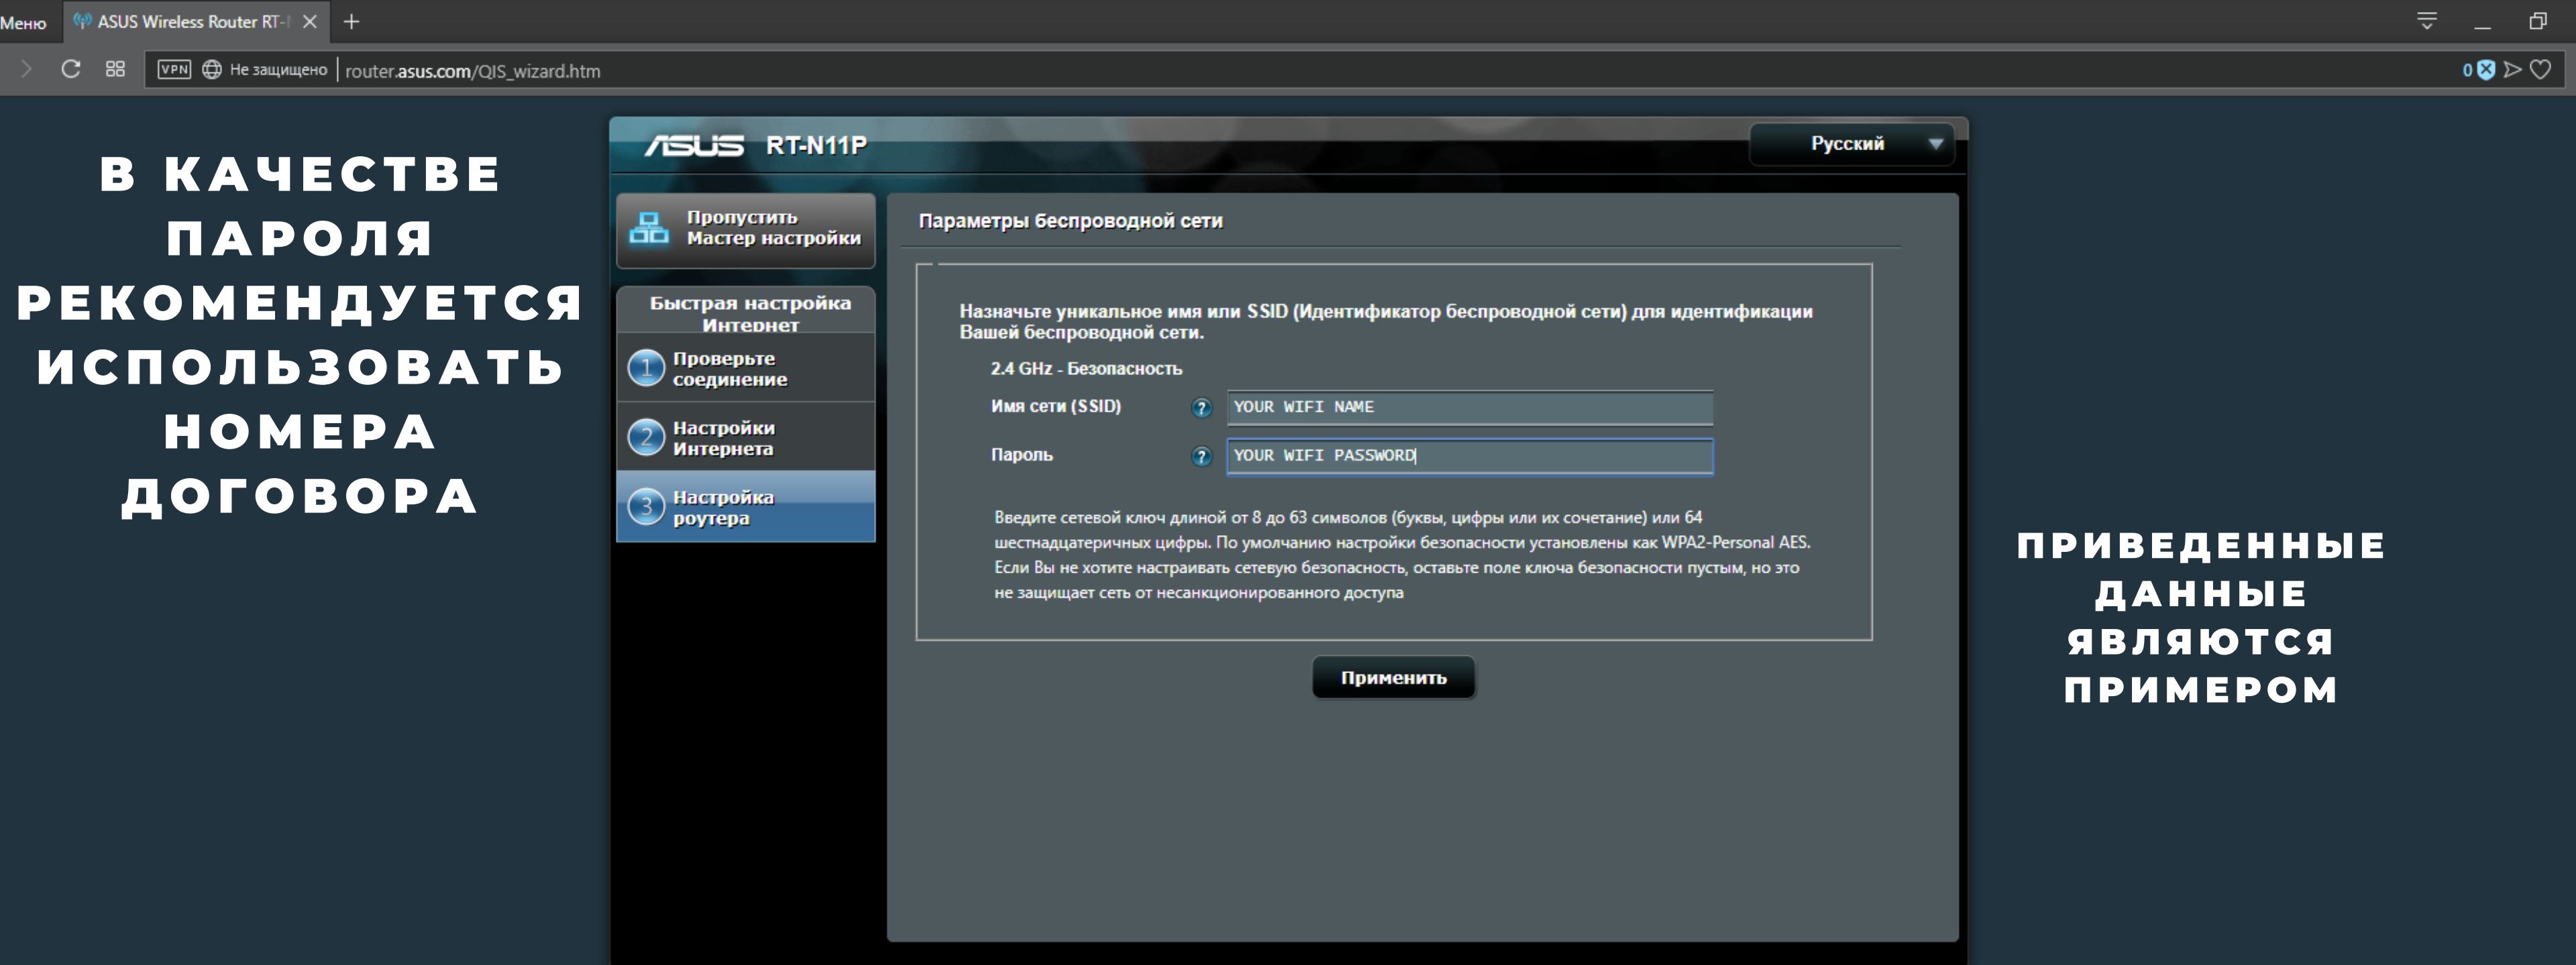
Меню ASUS Wireless Router RT-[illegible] ✕ +

VPN Не защищено router.asus.com/QIS_wizard.htm

0

В КАЧЕСТВЕ ПАРОЛЯ РЕКОМЕНДУЕТСЯ ИСПОЛЬЗОВАТЬ НОМЕРА ДОГОВОРА

ASUS RT-N11P

Русский

Пропустить Мастер настройки

Быстрая настройка Интернет

1 Проверьте соединение

2 Настройки Интернета

3 Настройка роутера

Параметры беспроводной сети

Назначьте уникальное имя или SSID (Идентификатор беспроводной сети) для идентификации Вашей беспроводной сети.

2.4 GHz - Безопасность

Имя сети (SSID) ? YOUR WIFI NAME

Пароль ? YOUR WIFI PASSWORD

Введите сетевой ключ длиной от 8 до 63 символов (буквы, цифры или их сочетание) или 64 шестнадцатеричных цифры. По умолчанию настройки безопасности установлены как WPA2-Personal AES. Если Вы не хотите настраивать сетевую безопасность, оставьте поле ключа безопасности пустым, но это не защищает сеть от несанкционированного доступа

Применить

ПРИВЕДЕННЫЕ ДАННЫЕ ЯВЛЯЮТСЯ ПРИМЕРОМ